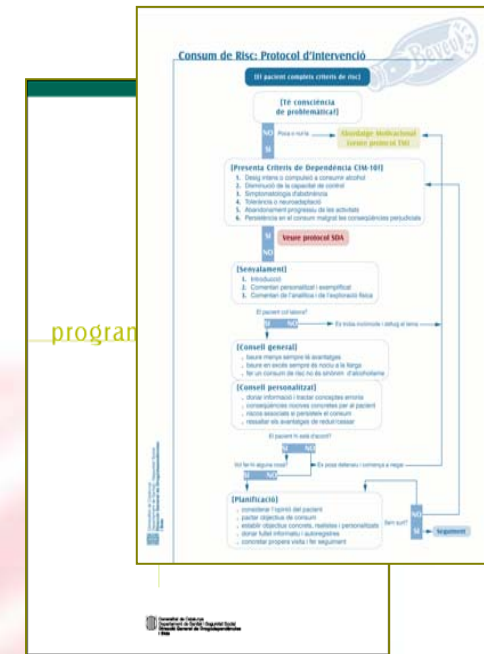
Consum de Risc: Protocol d'Intervenció

Beveu

[El pacient compleix criteris de risc]

[Té consciència de problemàtica?]

NO

Posa o no'ls

Abordatge Motivacional (veure protocol TM)

SI

[Presenta Criteris de Dependència CIM-10?]

1. Desig intens o compulsió a consumir alcohol
2. Disminució de la capacitat de control
3. Simptomatologia d'abstinència
4. Tolerància o neuroadaptació
5. Abandonament progressiu de les activitats
6. Persistència en el consum malgrat les conseqüències perjudicials

SI

Veure protocol SDA

NO

[Senyalament]

1. Introducció
2. Comentari personalitzat i exemplificat
3. Comentari de l'analítica i de l'exploració física

El pacient ho accepta?

SI

NO

Es tracta normalment i deixeu el tema

[Consell general]

beure menys sempre té avantatges
beure en excés sempre és nociu a la llarga
fer un consum de risc no és sinònim d'alcoholisme

[Consell personalitzat]

donar informació i tractar conceptes erronis
conseqüències nocives concretes per al pacient
riscos associats si persisteix el consum
ressaltar els avantatges de reduir/cessar

El pacient hi està d'acord?

SI

NO

Vol fer-hi alguna cosa?

Es pot deixar i comença a negar

[Planificació]

considerar l'opinió del pacient
pactar objectius de consum
establir objectius concrets, realistes i personalitzats
donar fullet informatiu i autoregistres
concretar propera visita i fer seguiment

Bé surt?

NO

SI

Seguiment

program

Generalitat de Catalunya
Departament de Sanitat i Seguretat Social
Direcció General de Drogodependències i Sida